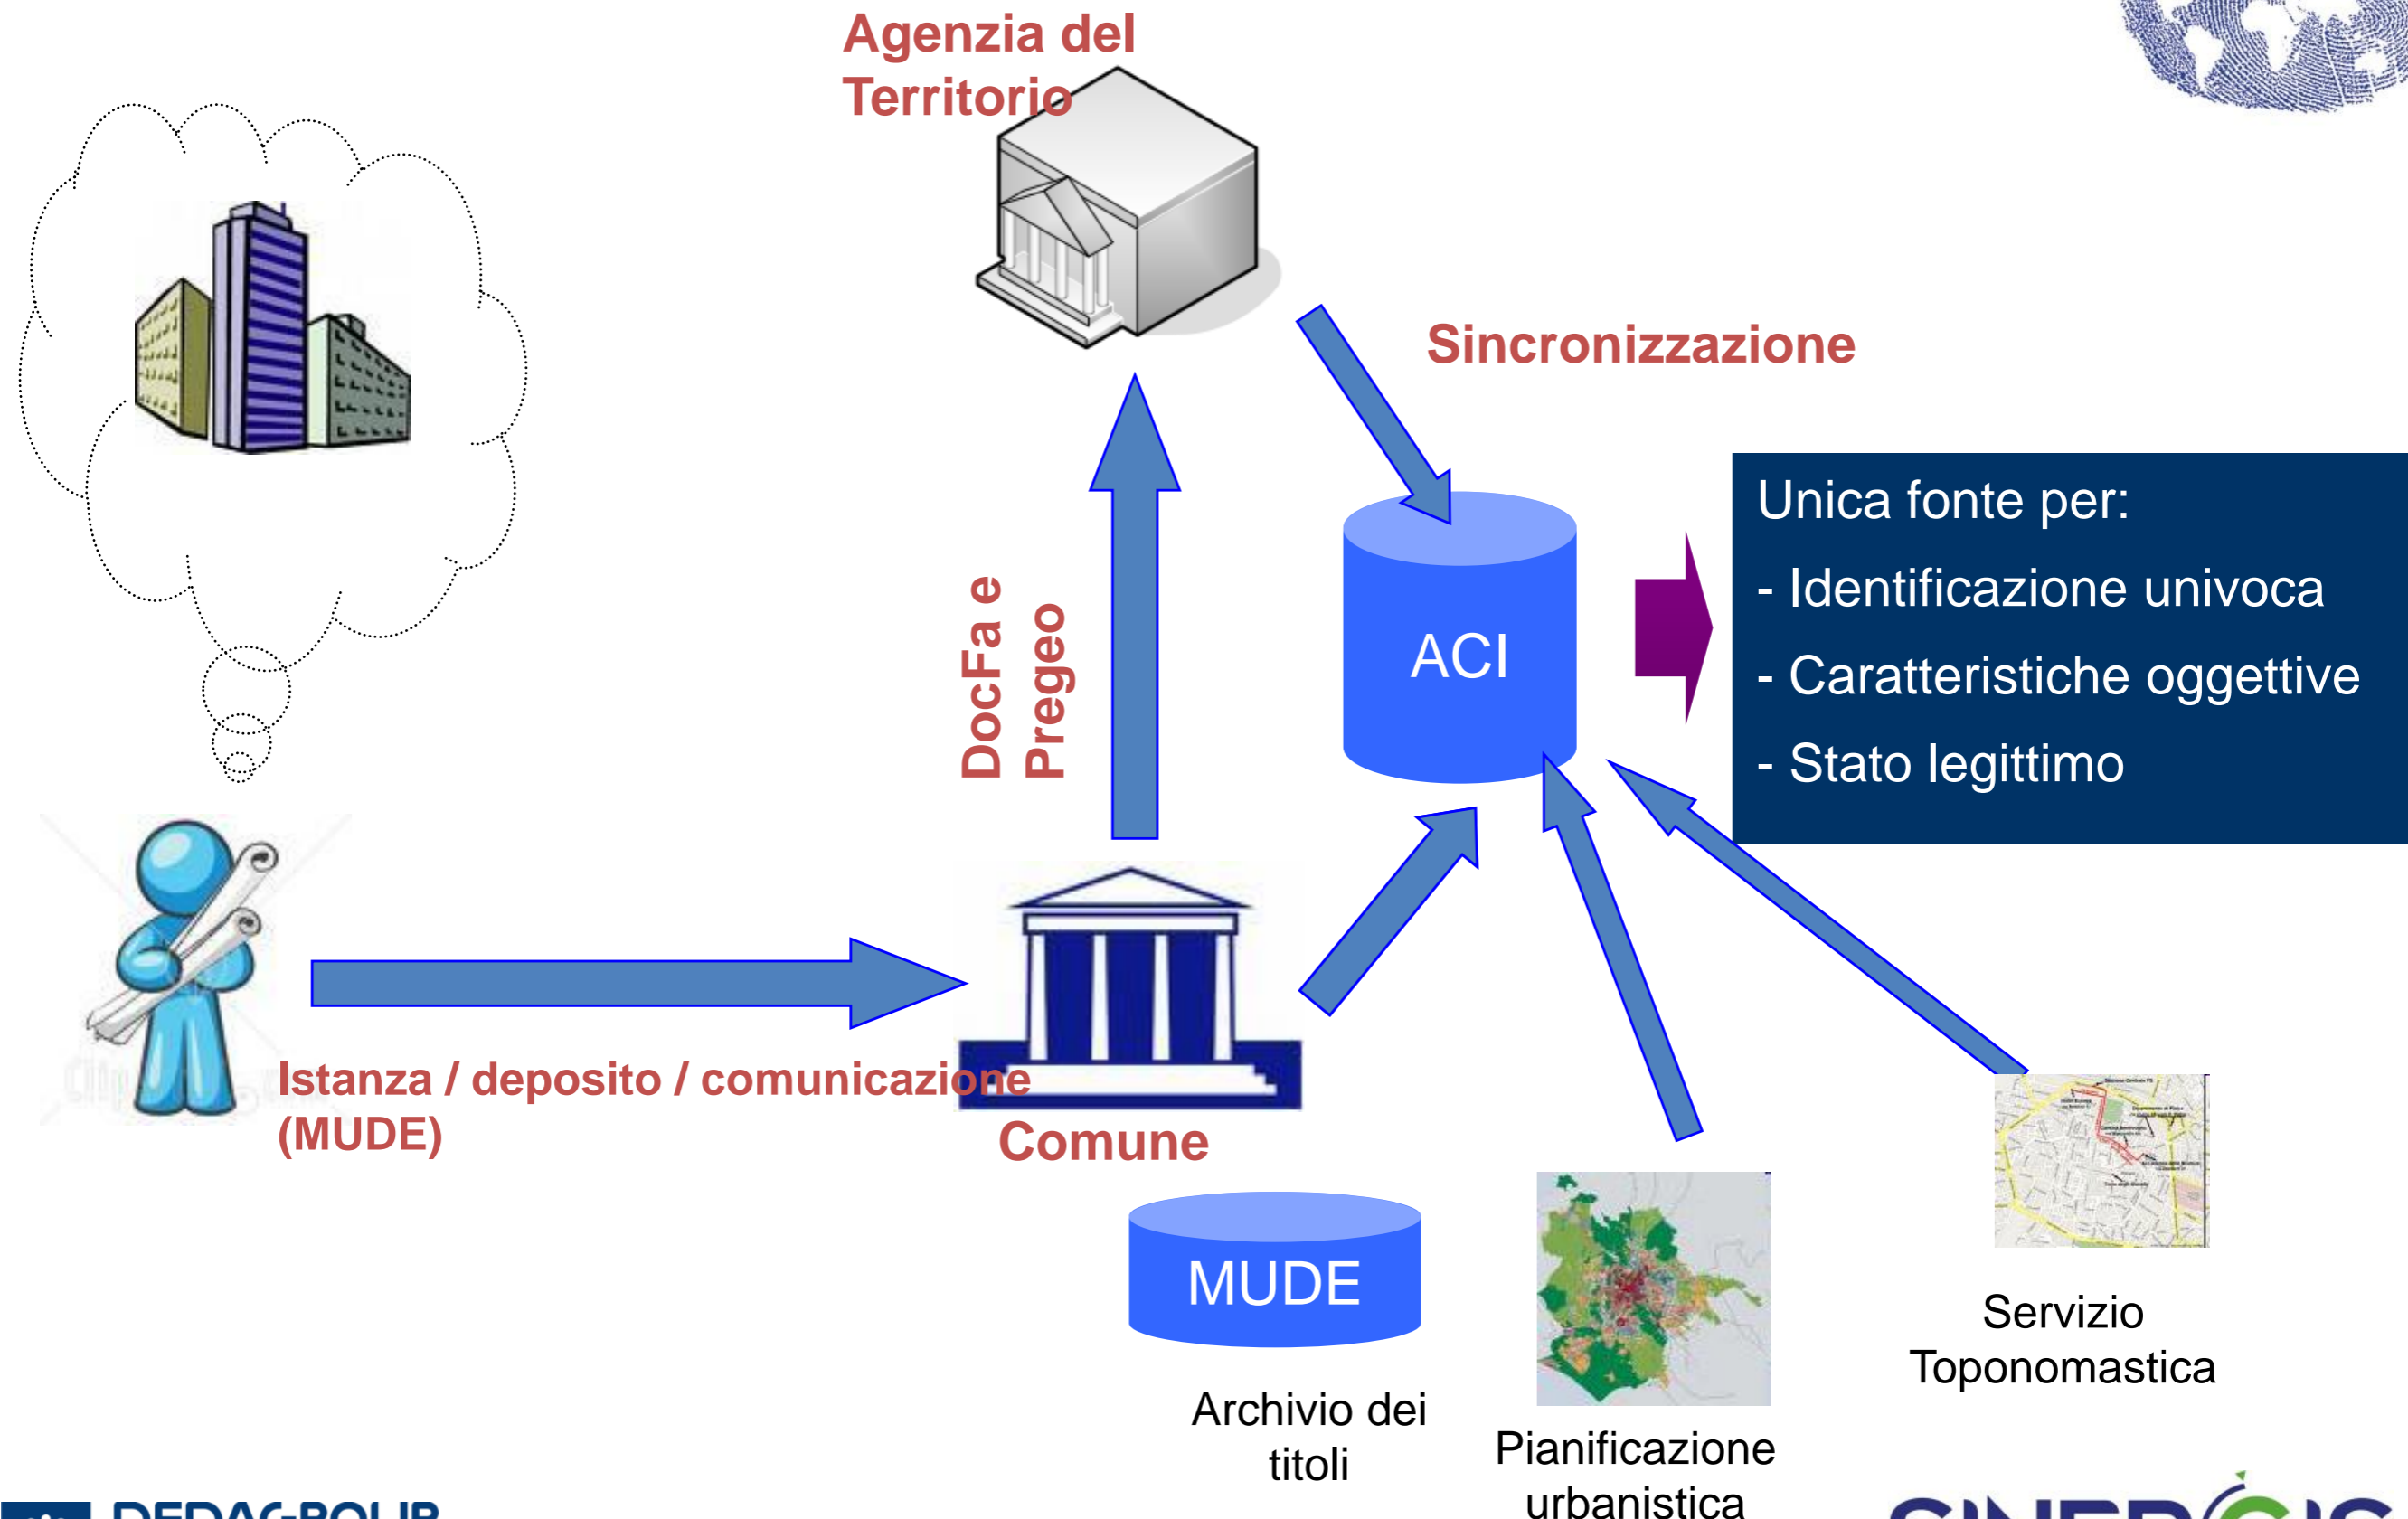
Agenzia del Territorio

Sincronizzazione

DocFa e Pregeo

ACI

Unica fonte per:

- Identificazione univoca

- Caratteristiche oggettive

- Stato legittimo

Istanza / deposito / comunicazione (MUDE)

Comune

MUDE

Archivio dei titoli

Pianificazione urbanistica

Servizio Toponomastica

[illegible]